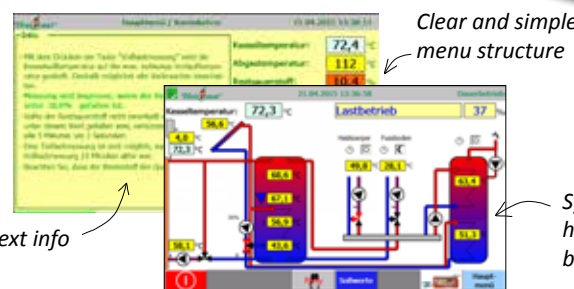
Hauptmenü / Kaminkehrer

21.04.2015 13:36:51

Kesseltemperatur: 72,4 °C

Abgastemperatur: 112 °C

Restsauerstoff: 10,4

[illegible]

Clear and simple menu structure

21.04.2015 13:36:58

Kesseltemperatur: 72,3 °C

Lastbetrieb 37 %

56,6

4,0

72,3

Heizkörper

Fussboden

49,8

28,1

68,6

67,1

56,9

43,6

63,4

51,3

58,1

Sollwerte

Haupt-menü

ext info

S
h
b